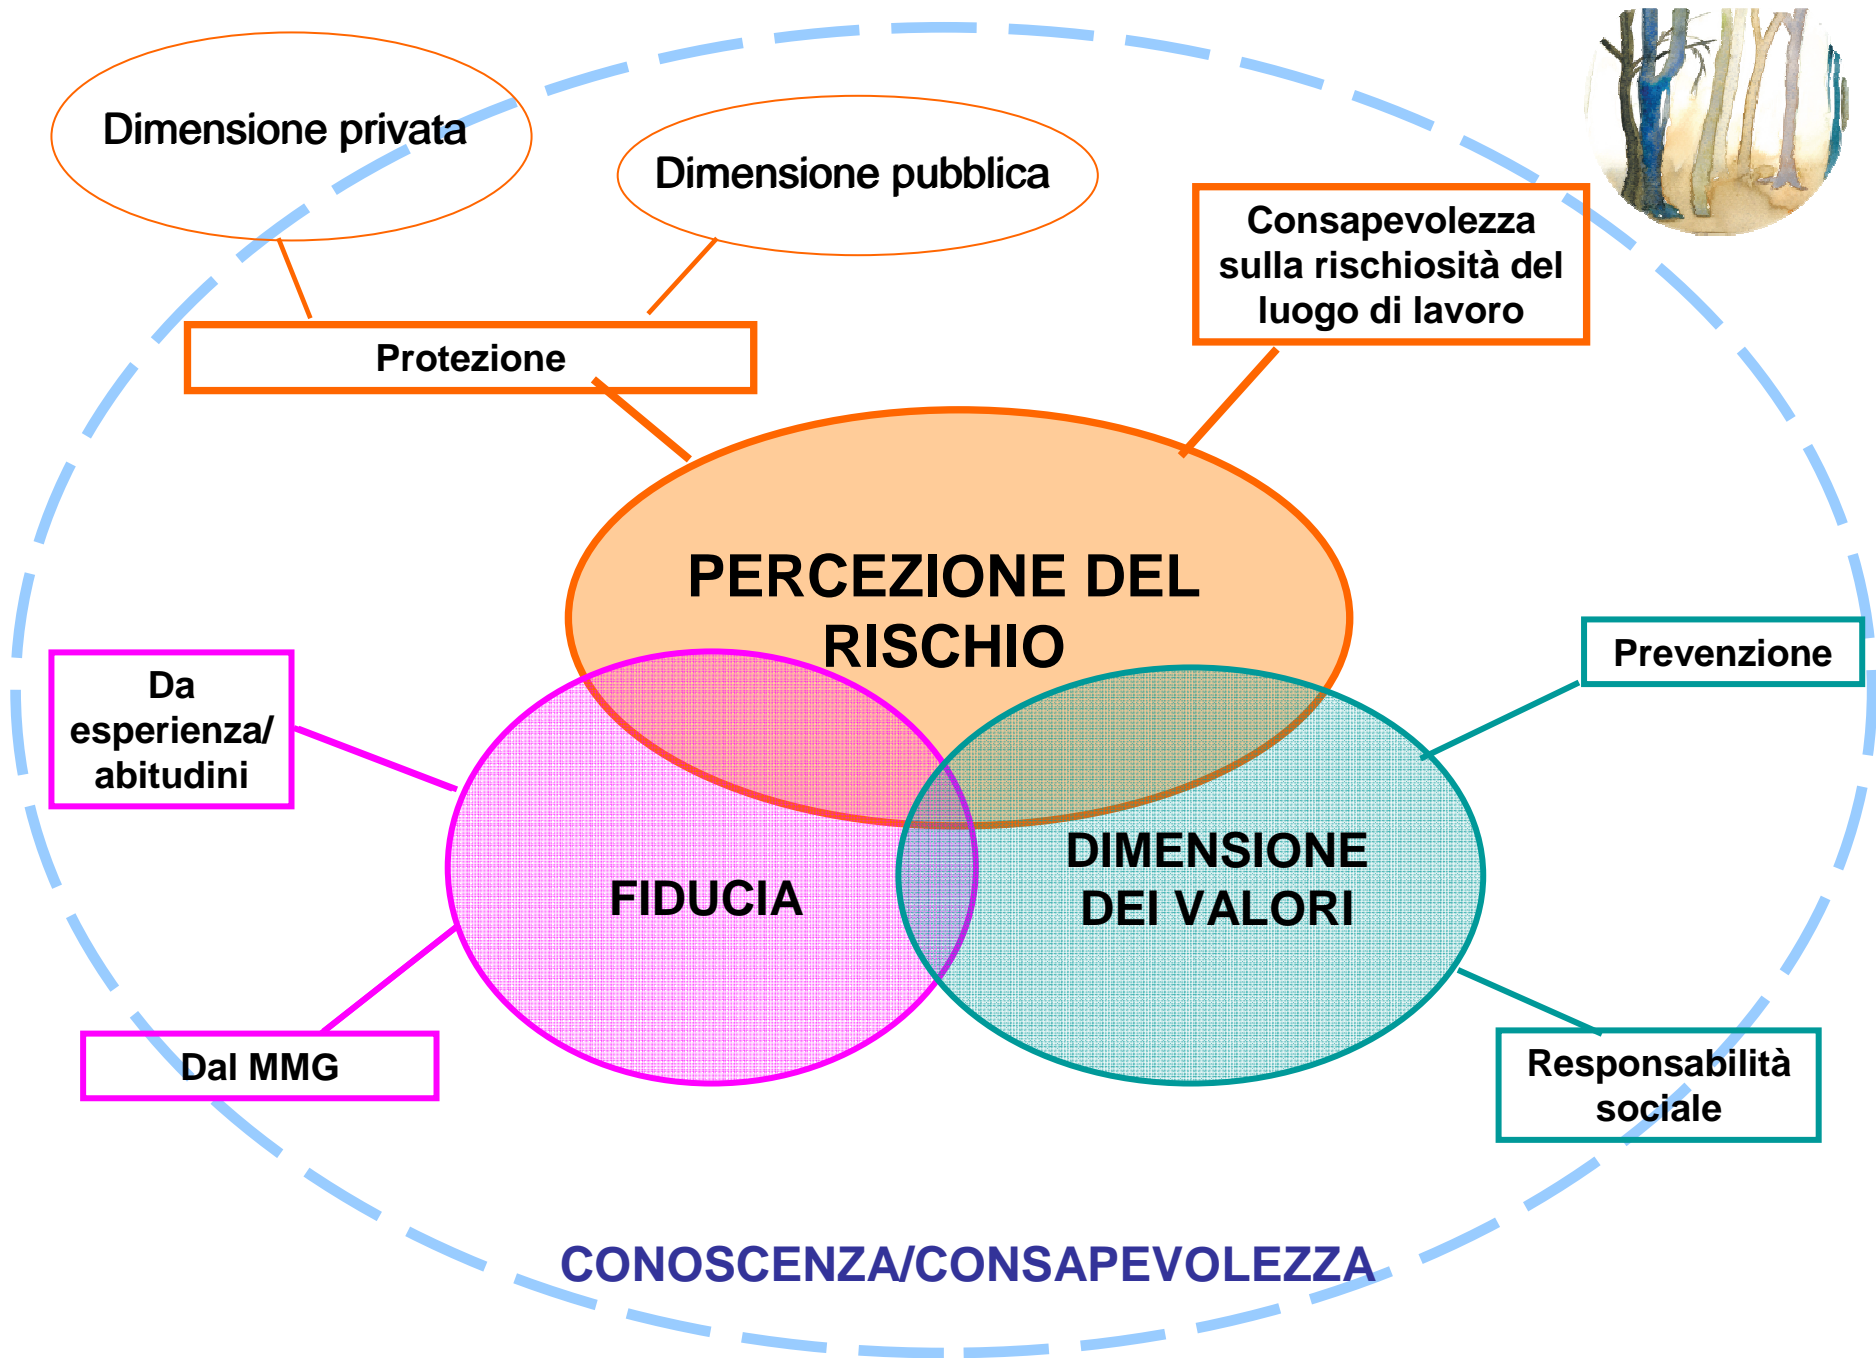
Dimensione privata

Dimensione pubblica

Consapevolezza sulla rischiosità del luogo di lavoro

Protezione

PERCEZIONE DEL RISCHIO

Da esperienza/ abitudini

Prevenzione

FIDUCIA

DIMENSIONE DEI VALORI

Dal MMG

Responsabilità sociale

CONOSCENZA/CONSAPEVOLEZZA